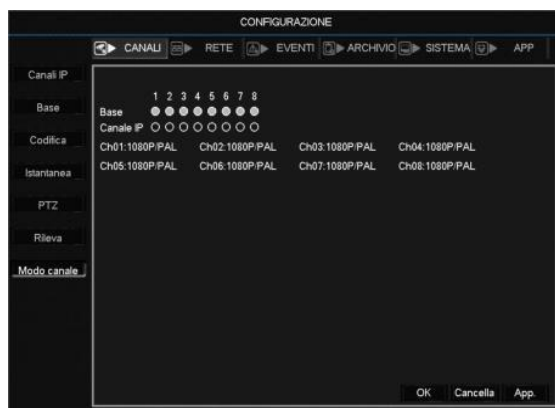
CONFIGURAZIONE

CANALI RETE EVENTI ARCHIVIO SISTEMA APP

Canali IP
Base
Codifica
Istantanea
PTZ
Rileva
Modo canale

1 2 3 4 5 6 7 8
Base
Canale IP

Ch01:1080P/PAL Ch02:1080P/PAL Ch03:1080P/PAL Ch04:1080P/PAL
Ch05:1080P/PAL Ch06:1080P/PAL Ch07:1080P/PAL Ch08:1080P/PAL

OK Cancella App.